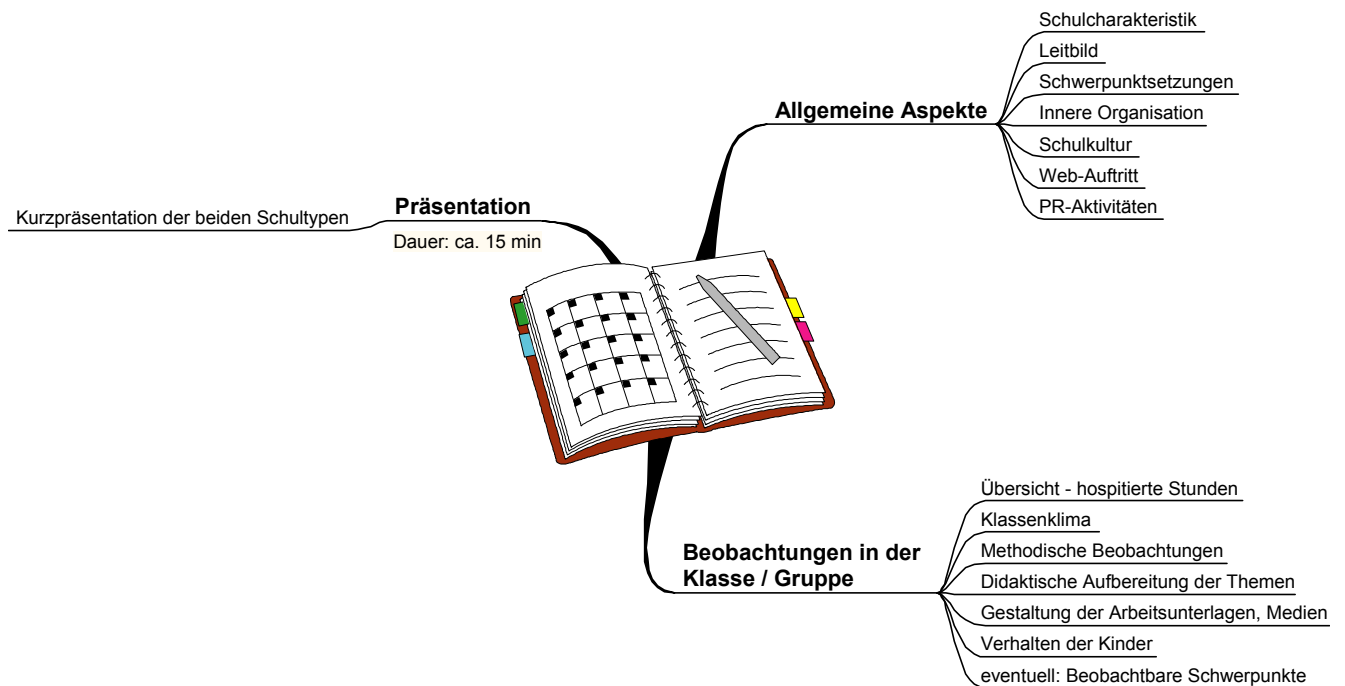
Präsentation

Kurzpräsentation der beiden Schultypen

Dauer: ca. 15 min

Allgemeine Aspekte

Schulcharakteristik

Leitbild

Schwerpunktsetzungen

Innere Organisation

Schulkultur

Web-Auftritt

PR-Aktivitäten

Beobachtungen in der Klasse / Gruppe

Übersicht - hospitierte Stunden

Klassenklima

Methodische Beobachtungen

Didaktische Aufbereitung der Themen

Gestaltung der Arbeitsunterlagen, Medien

Verhalten der Kinder

eventuell: Beobachtbare Schwerpunkte